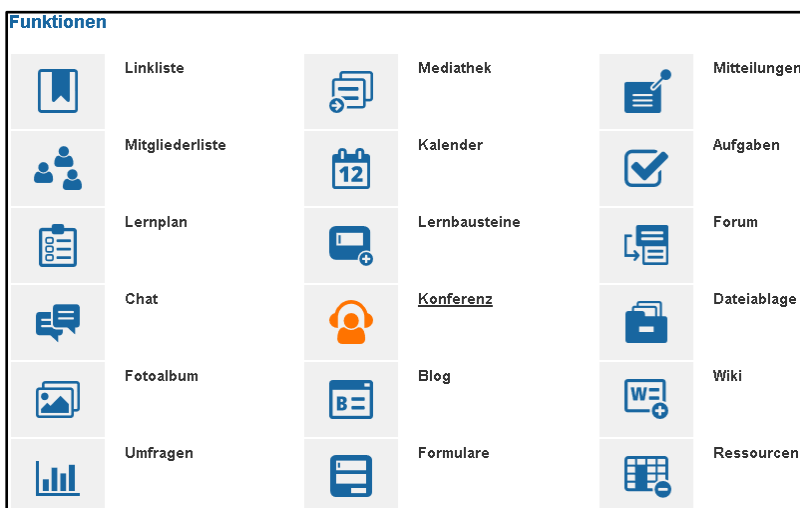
Funktionen

Linkliste

Mediathek

Mitteilungen

Mitgliederliste

Kalender

12

Aufgaben

Lernplan

Lernbausteine

Forum

Chat

Konferenz

Dateiablage

Fotoalbum

Blog

B=

Wiki

W=

Umfragen

Formulare

Ressourcen